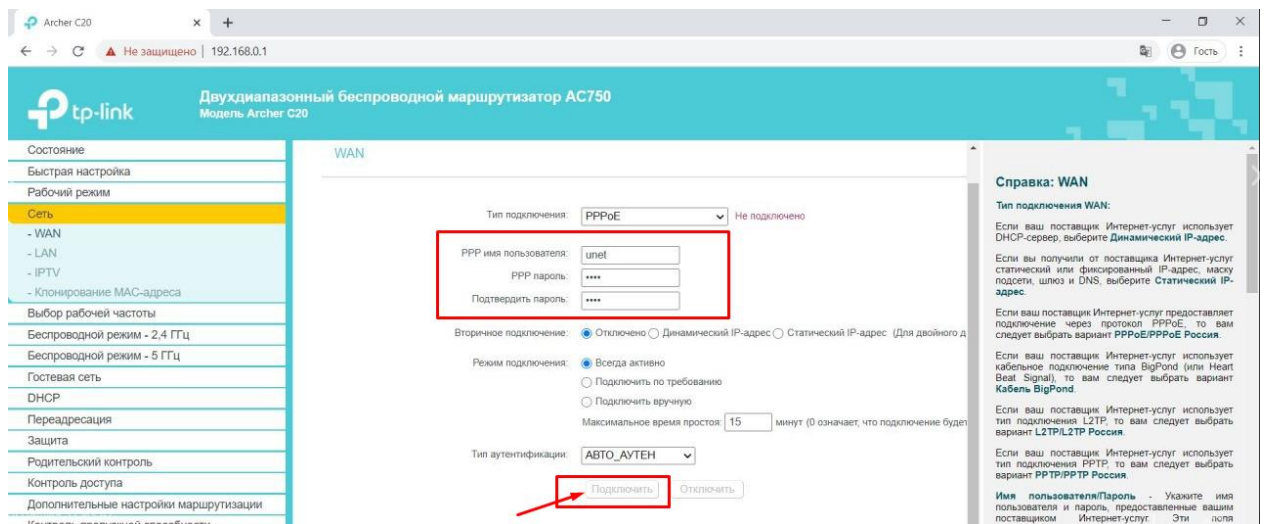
Archer C20 × +

Не защищено | 192.168.0.1

Гость

tp-link

Двухдиапазонный беспроводной маршрутизатор AC750
Модель Archer C20

Состояние
Быстрая настройка
Рабочий режим
Сеть
- WAN
- LAN
- IPTV
- Клонирование MAC-адреса
Выбор рабочей частоты
Беспроводной режим - 2,4 ГГц
Беспроводной режим - 5 ГГц
Гостевая сеть
DHCP
Переадресация
Защита
Родительский контроль
Контроль доступа
Дополнительные настройки маршрутизации
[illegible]

WAN

Тип подключения: PPPoE Не подключено

PPP имя пользователя: unet
PPP пароль: ••••
Подтвердить пароль: ••••

Вторичное подключение: Отключено Динамический IP-адрес Статический IP-адрес (Для двойного д

Режим подключения: Всегда активно
Подключить по требованию
Подключить вручную
Максимальное время простоя: 15 минут (0 означает, что подключение будет

Тип аутентификации: АВТО_АУТЕН

Подключить Отключить

Справка: WAN

Тип подключения WAN:

Если ваш поставщик Интернет-услуг использует DHCP-сервер, выберите Динамический IP-адрес.

Если вы получили от поставщика Интернет-услуг статический или фиксированный IP-адрес, маску подсети, шлюз и DNS, выберите Статический IP-адрес.

Если ваш поставщик Интернет-услуг предоставляет подключение через протокол PPPoE, то вам следует выбрать вариант PPPoE/PPPoE Россия.

Если ваш поставщик Интернет-услуг использует кабельное подключение типа BigPond (или Heart Beat Signal), то вам следует выбрать вариант Кабель BigPond.

Если ваш поставщик Интернет-услуг использует тип подключения L2TP, то вам следует выбрать вариант L2TP/L2TP Россия.

Если ваш поставщик Интернет-услуг использует тип подключения PPTP, то вам следует выбрать вариант PPTP/PPTP Россия.

Имя пользователя/Пароль - Укажите имя пользователя и пароль, предоставленные вашим поставщиком Интернет-услуг. Эти поля